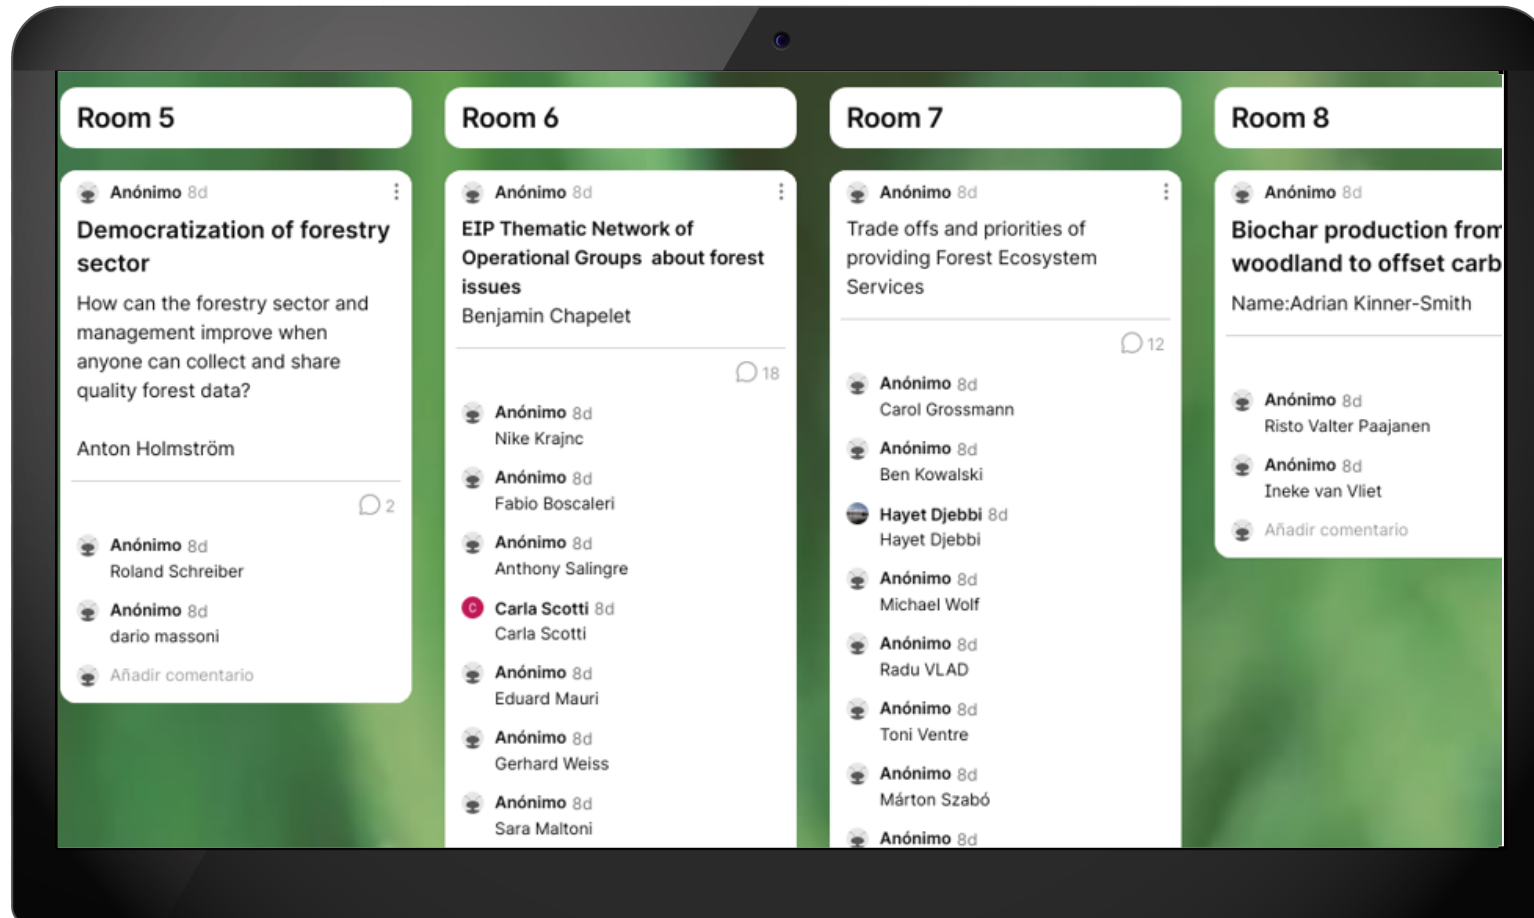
Room 5

Anónimo 8d

Democratization of forestry sector

How can the forestry sector and management improve when anyone can collect and share quality forest data?

Anton Holmström

2

Anónimo 8d
Roland Schreiber

Anónimo 8d
dario massoni

Añadir comentario

Room 6

Anónimo 8d

EIP Thematic Network of Operational Groups about forest issues
Benjamin Chapelet

18

Anónimo 8d
Nike Krajnc

Anónimo 8d
Fabio Boscaleri

Anónimo 8d
Anthony Salingre

C Carla Scotti 8d
Carla Scotti

Anónimo 8d
Eduard Mauri

Anónimo 8d
Gerhard Weiss

Anónimo 8d
Sara Maltoni

Room 7

Anónimo 8d

Trade offs and priorities of providing Forest Ecosystem Services

12

Anónimo 8d
Carol Grossmann

Anónimo 8d
Ben Kowalski

Hayet Djebbi 8d
Hayet Djebbi

Anónimo 8d
Michael Wolf

Anónimo 8d
Radu VLAD

Anónimo 8d
Toni Ventre

Anónimo 8d
Márton Szabó

Anónimo 8d

Room 8

Anónimo 8d

Biochar production from woodland to offset carb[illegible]

Name:Adrian Kinner-Smith

Anónimo 8d
Risto Valter Paajanen

Anónimo 8d
Ineke van Vliet

Añadir comentario